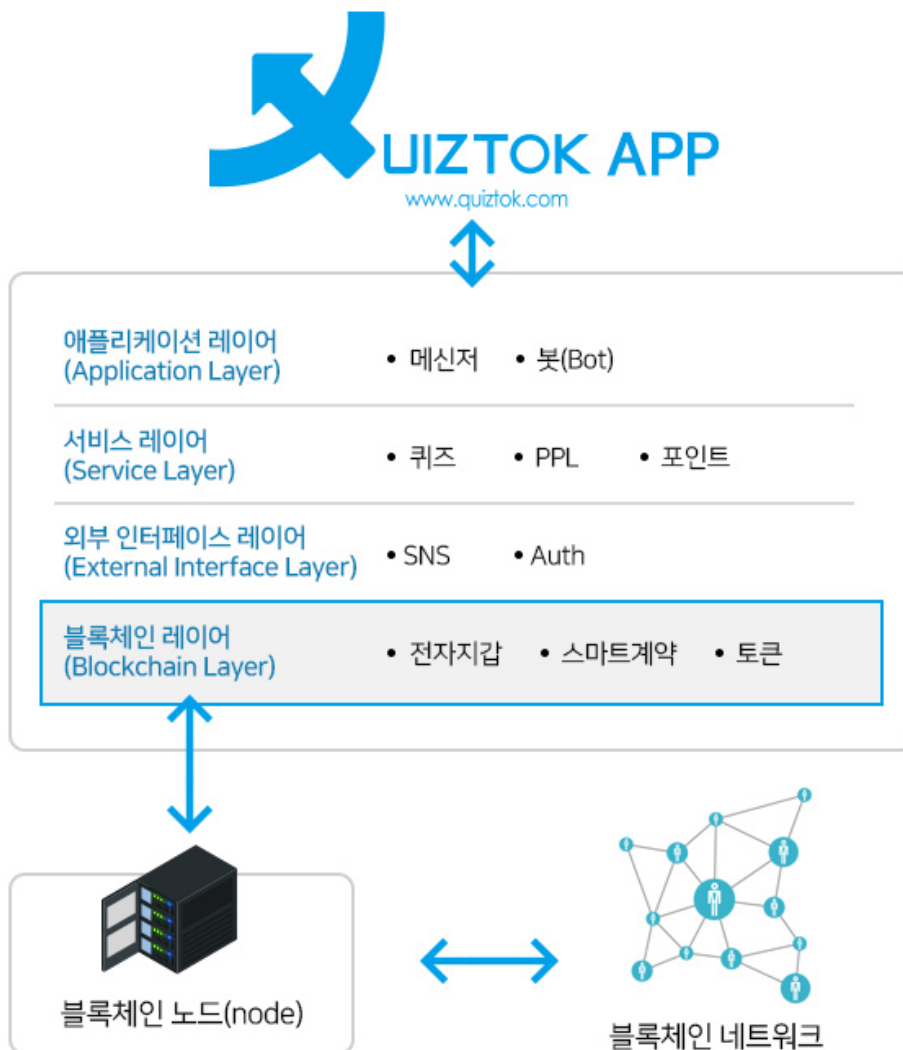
UIZTOK APP
www.quiztok.com

애플리케이션 레이어
(Application Layer)
• 메신저 • 봇(Bot)

서비스 레이어
(Service Layer)
• 퀴즈 • PPL • 포인트

외부 인터페이스 레이어
(External Interface Layer)
• SNS • Auth

블록체인 레이어
(Blockchain Layer)
• 전자지갑 • 스마트계약 • 토큰

블록체인 노드(node)

블록체인 네트워크